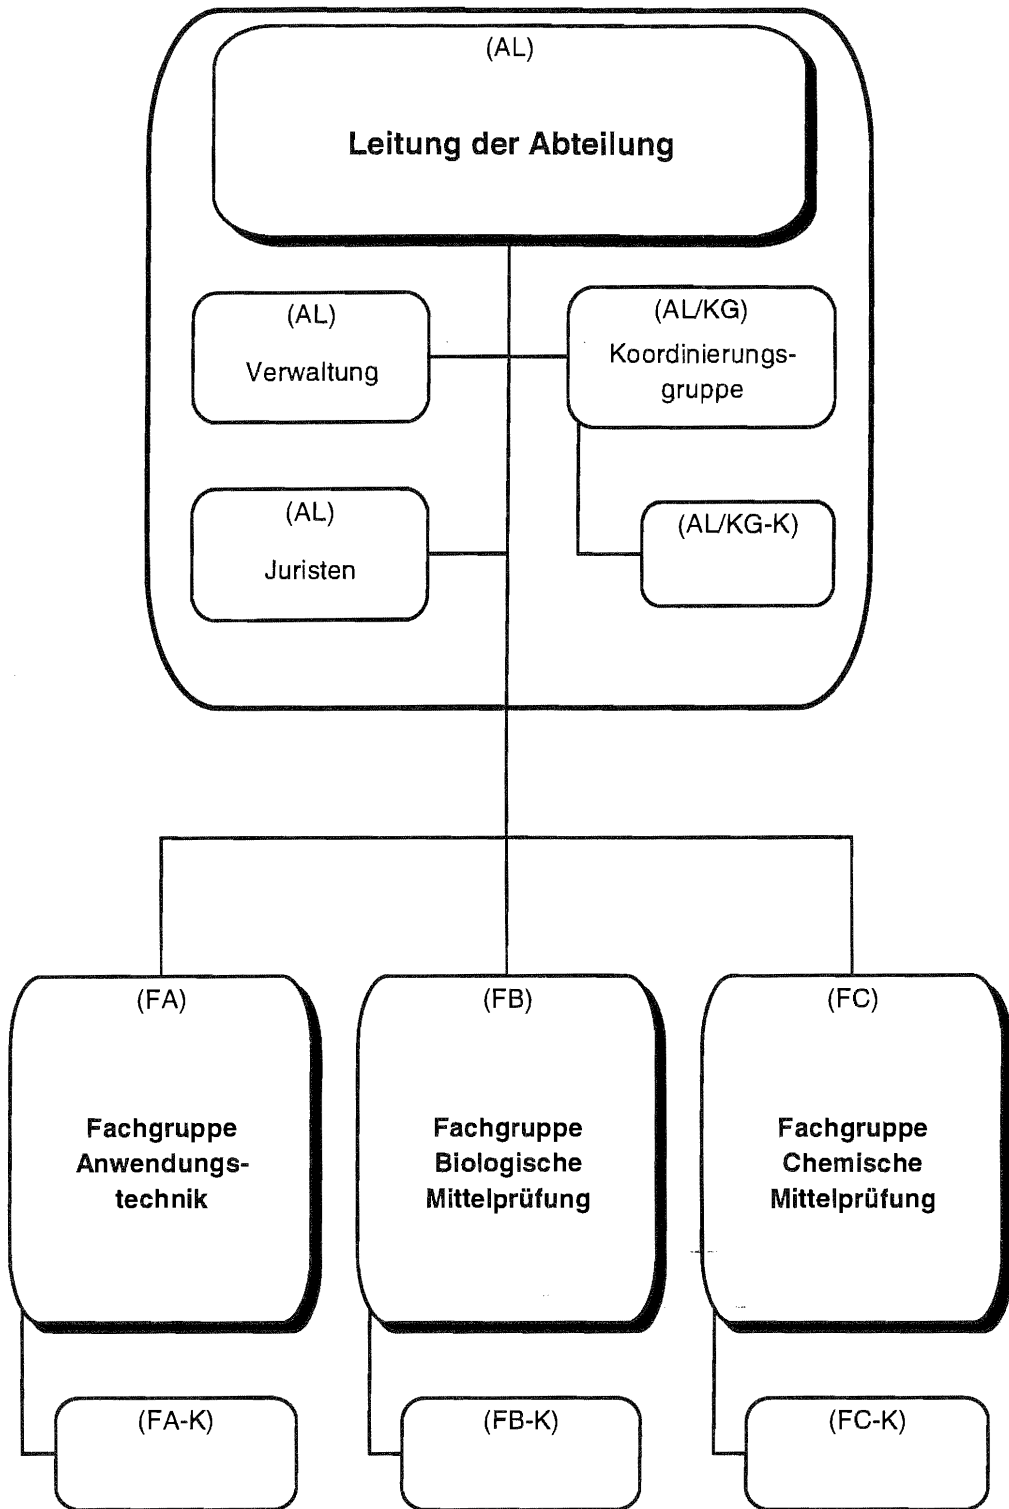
(AL)

Leitung der Abteilung

(AL)

Verwaltung

(AL/KG)

Koordinierungsgruppe

(AL)

Juristen

(AL/KG-K)

(FA)

Fachgruppe Anwendungstechnik

(FB)

Fachgruppe Biologische Mittelprüfung

(FC)

Fachgruppe Chemische Mittelprüfung

(FA-K)

(FB-K)

(FC-K)